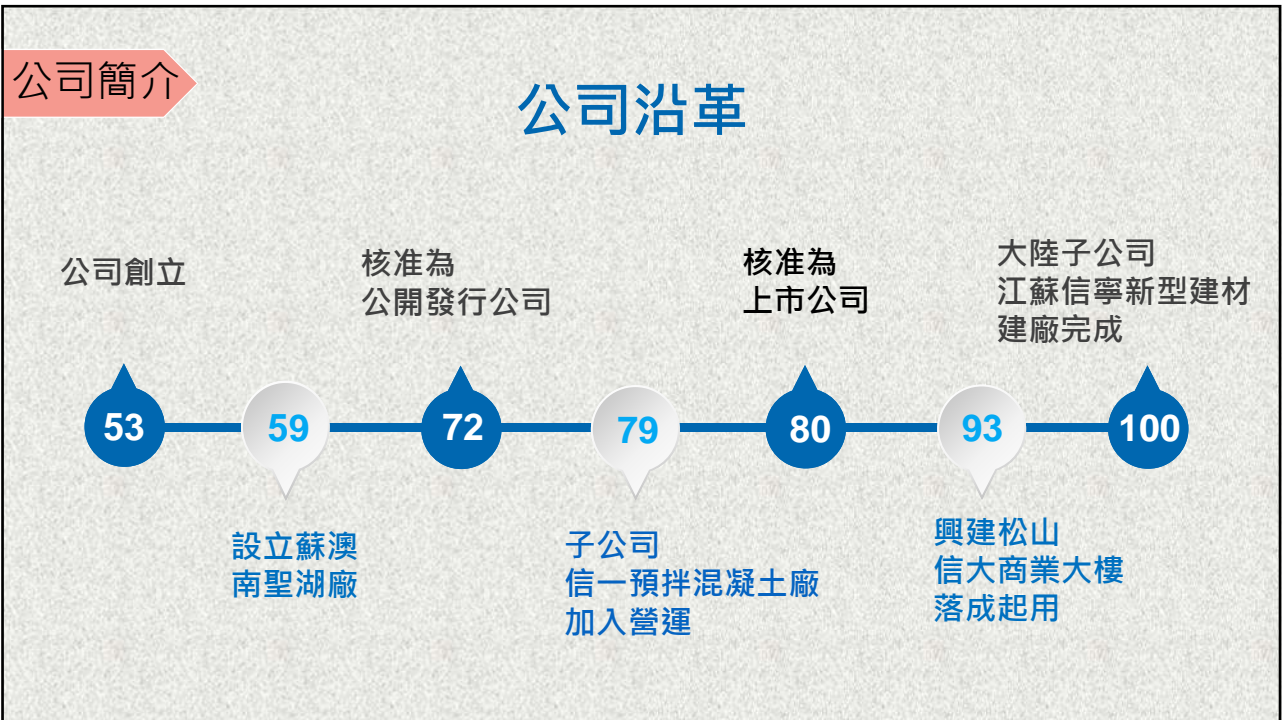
公司簡介

公司沿革

公司創立

核准為
公開發行公司

核准為
上市公司

大陸子公司
江蘇信寧新型建材
建廠完成

53

59

72

79

80

93

100

設立蘇澳
南聖湖廠

子公司
信一預拌混凝土廠
加入營運

興建松山
信大商業大樓
落成起用